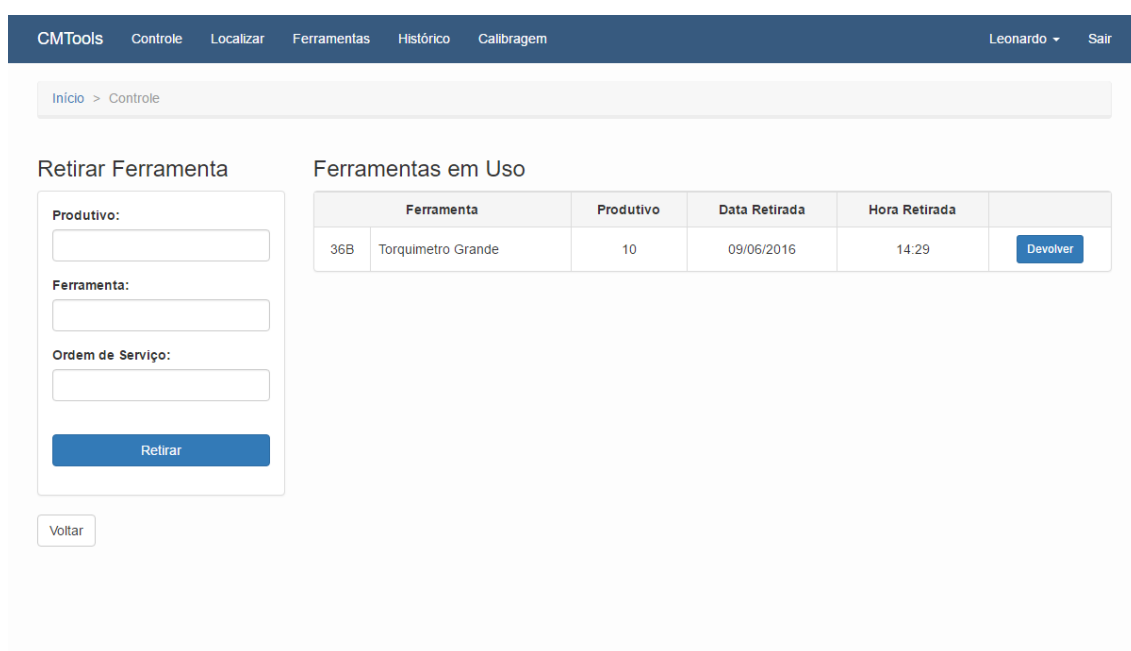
CMTools Controle Localizar Ferramentas Histórico Calibragem Leonardo Sair

Início > Controle

Retirar Ferramenta

Produtivo:

Ferramenta:

Ordem de Serviço:

Retirar

Voltar

Ferramentas em Uso

| | Ferramenta | Produtivo | Data Retirada | Hora Retirada | |
|---|---|---|---|---|---|
| 36B | Torquimetro Grande | 10 | 09/06/2016 | 14:29 | Devolver |